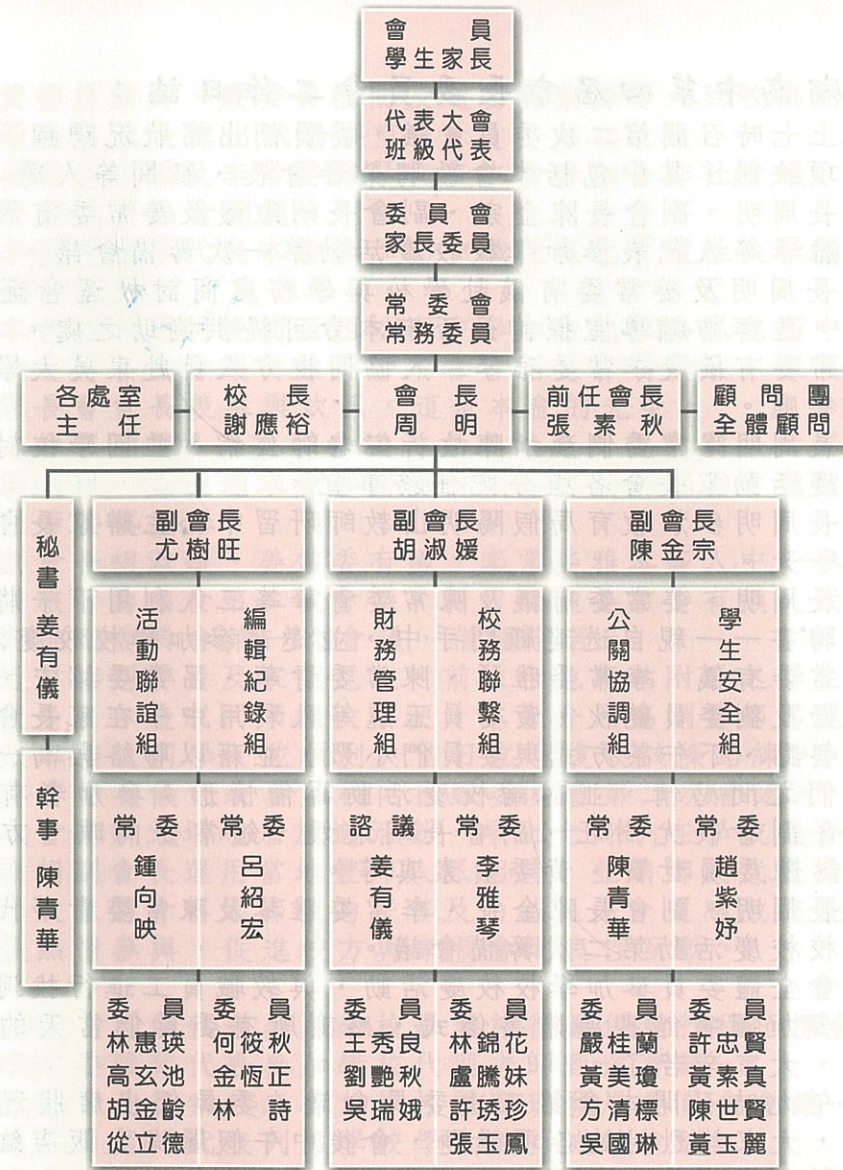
會員
學生家長

代表大會
班級代表

委員會
家長委員

常委會
常務委員

各處室
主任

校長
謝應裕

會長
周明

前任會長
張素秋

顧問團
全體顧問

秘書
姜有儀

幹事
陳青華

副會長
尤樹旺

活動聯誼組

編輯紀錄組

常委
鍾向映

常委
呂紹宏

委員
林惠瑛
高玄池
胡金齡
從立德

委員
何筱秋
金恆正
林詩

副會長
胡淑媛

財務管理組

校務聯繫組

諮議
姜有儀

常委
李雅琴

委員
王秀良
劉艷秋
吳瑞娥

委員
林錦花
盧騰妹
許琇珍
張玉鳳

副會長
陳金宗

公關協調組

學生安全組

常委
陳青華

常委
趙紫妤

委員
嚴桂蘭
黃美瓊
方清標
吳國琳

委員
許忠賢
黃素真
陳世賢
黃玉麗